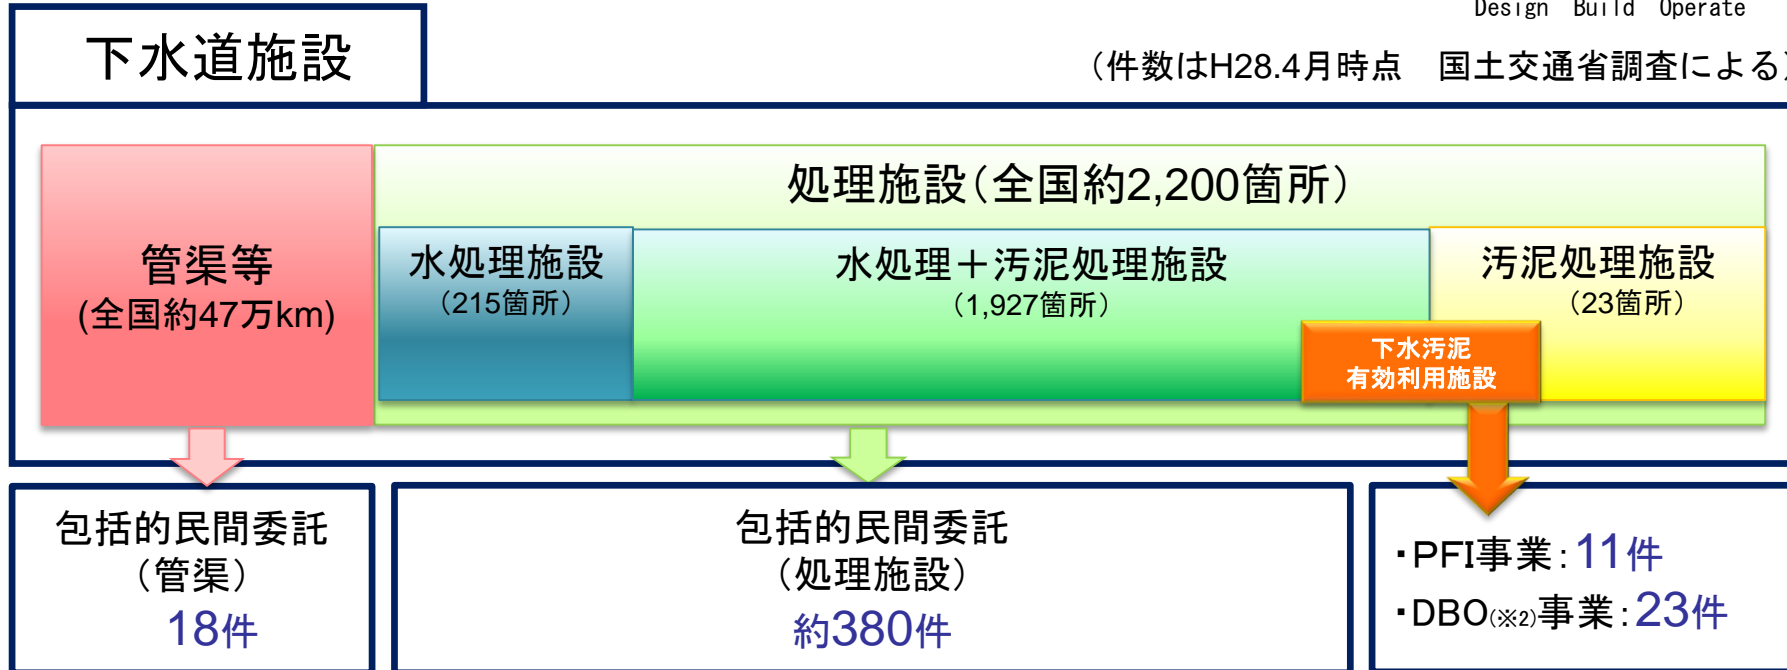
Design Build Operate

下水道施設

（件数はH28.4月時点　国土交通省調査による

処理施設（全国約2,200箇所）

管渠等
(全国約47万km)

水処理施設
（215箇所）

水処理＋汚泥処理施設
（1,927箇所）

汚泥処理施設
（23箇所）

下水汚泥
有効利用施設

包括的民間委託
（管渠）
18件

包括的民間委託
（処理施設）
約380件

・PFI事業：11件
・DBO(※2)事業：23件